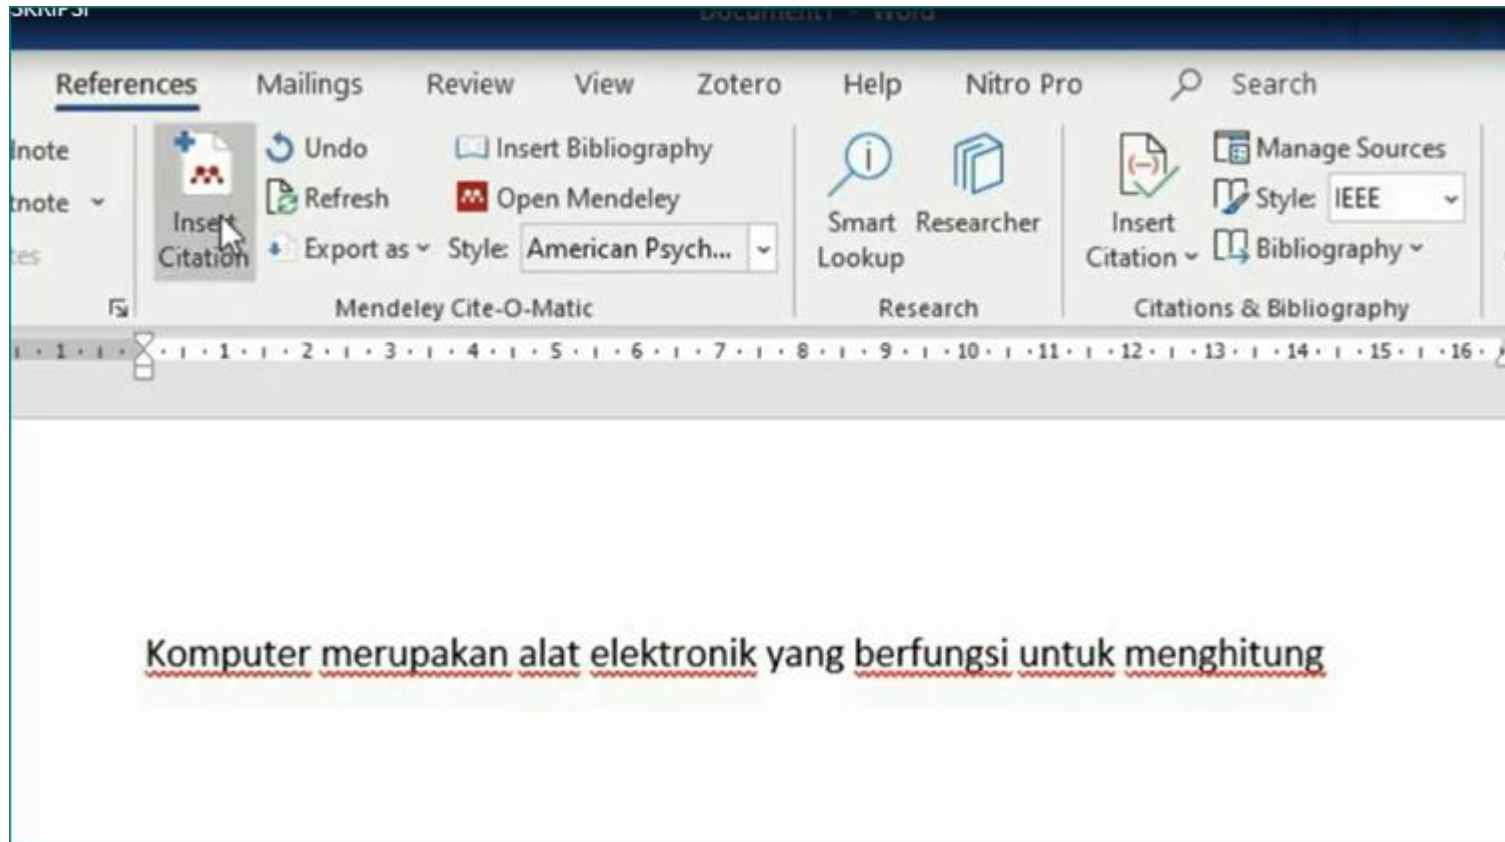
SKRIPSI

Document1 - Word

References Mailings Review View Zotero Help Nitro Pro Search

lnote
tnote
tes

Insert Citation

Undo
Refresh
Export as

Insert Bibliography
Open Mendeley
Style: American Psych...

Mendeley Cite-O-Matic

Smart Lookup
Researcher

Research

Insert Citation

Manage Sources
Style: IEEE
Bibliography

Citations & Bibliography

1 · 1 · 2 · 3 · 4 · 5 · 6 · 7 · 8 · 9 · 10 · 11 · 12 · 13 · 14 · 15 · 16

Komputer merupakan alat elektronik yang berfungsi untuk menghitung